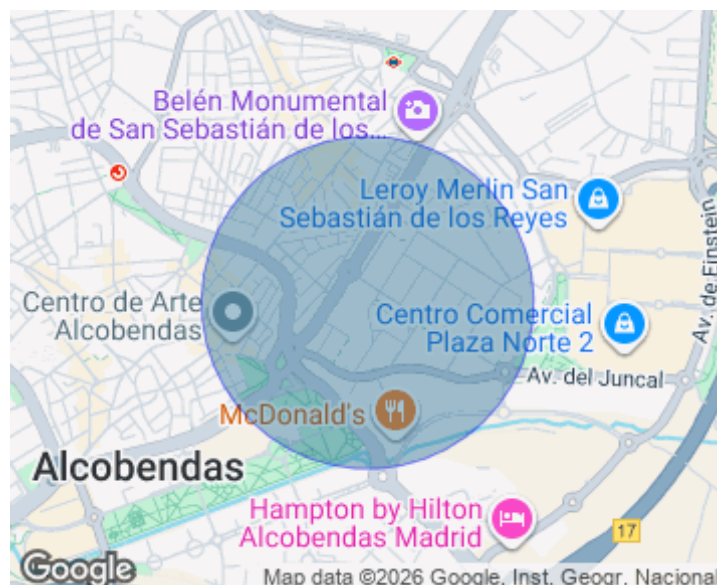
Belén Monumental de San Sebastián de los...

Leroy Merlin San Sebastián de los Reyes

Centro de Arte Alcobendas

Centro Comercial Plaza Norte 2

Av. de Einstein

Av. del Juncal

McDonald's

Alcobendas

Hampton by Hilton Alcobendas Madrid

17

Google

Map data ©2026 Google, Inst. Geogr. Nacional